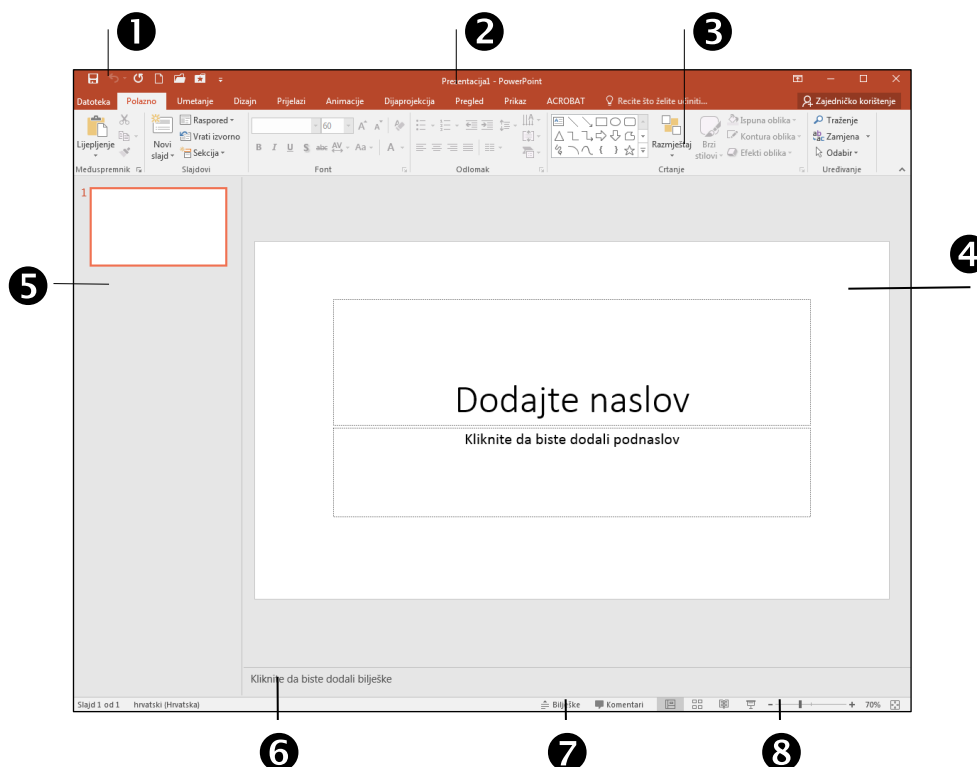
❶ ❷ ❸

Prezentacija1 - PowerPoint

Datoteka Polazno Umetanje Dizajn Prijelazi Animacije Dijaprojekcija Pregled Prikaz ACROBAT Recite što želite učiniti... Zajedničko korištenje

Lijepljenje Novi slajd Raspored Vrati izvorno Sekcija Međuspremnik Slajdovi Font Odlomak Razmještaj Brzi stilovi Ispuna oblika Kontura oblika Efekti oblika Crtanje Traženje Zamjena Odabir Uređivanje

60

B I U S abc AV Aa A

1

❹

❺

Dodajte naslov

Kliknite da biste dodali podnaslov

Kliknite da biste dodali bilješke

Slajd 1 od 1 hrvatski (Hrvatska) Bilješke Komentari 70%

❻ ❼ ❽